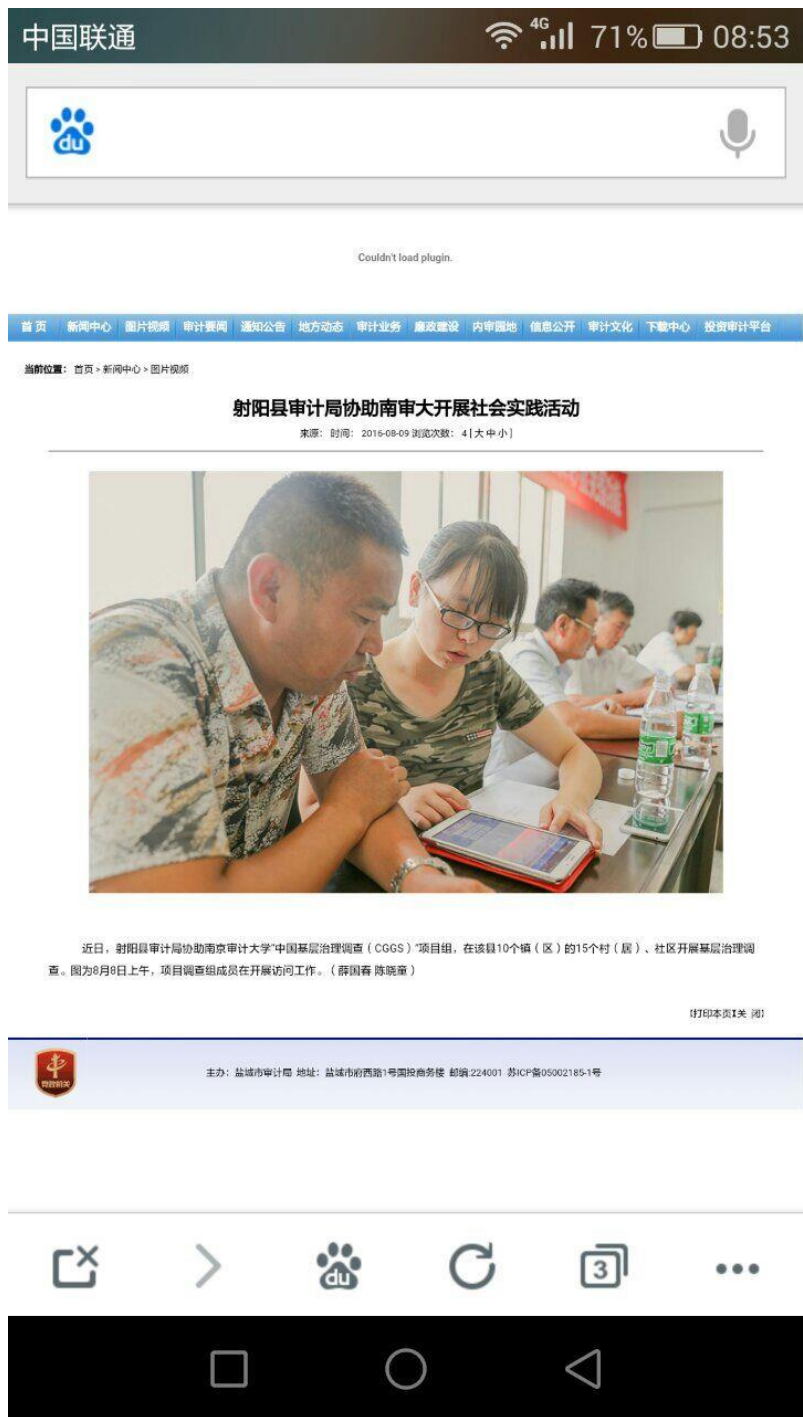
中国联通 4G 71% 08:53

du

Couldn't load plugin.

首页 新闻中心 图片视频 审计要闻 通知公告 地方动态 审计业务 廉政建设 内审园地 信息公开 审计文化 下载中心 投资审计平台

当前位置：首页 > 新闻中心 > 图片视频

射阳县审计局协助南审大开展社会实践活动

来源： 时间：2016-08-09 浏览次数：4 [ 大 中 小 ]

近日，射阳县审计局协助南京审计大学"中国基层治理调查（CGGS）"项目组，在该县10个镇（区）的15个村（居）、社区开展基层治理调查。图为8月8日上午，项目调查组成员在开展访问工作。（薛国春 陈晓童）

[打印本页][关 闭]

主办：盐城市审计局 地址：盐城市府西路1号国投商务楼 邮编:224001 苏ICP备05002185-1号

du

3